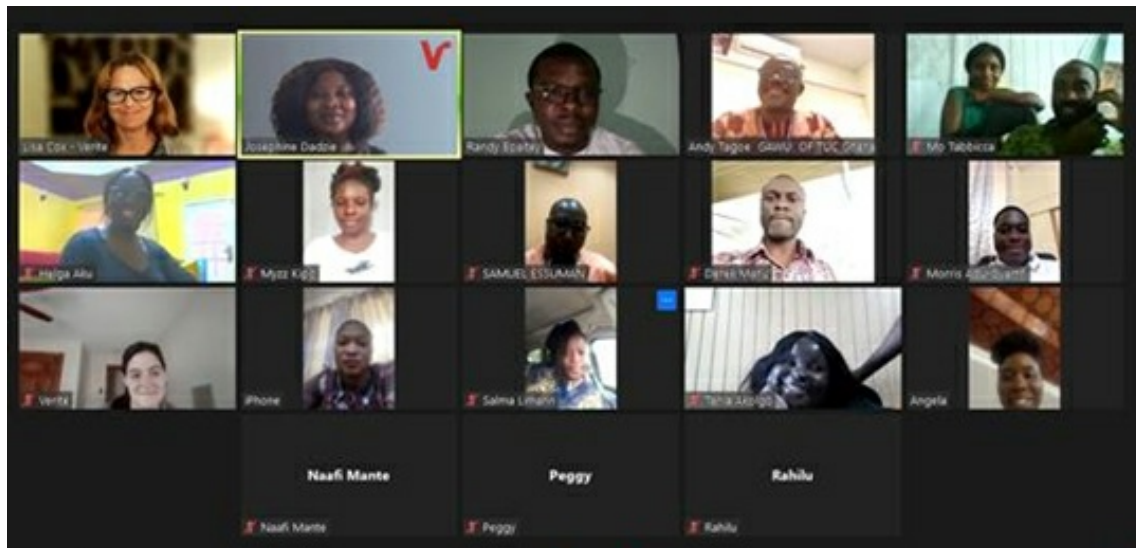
Lisa Cox - Verité

V
Josephine Dadzie

Randy Epafau

Andy Tagoe GAWU OF TUC Ghana

Mo Tabbicca

Helga Alu

Myzz Kip

SAMUEL ESSUMAN

Derek Mante

Morris A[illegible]

Verité

iPhone

Salma Limann

Tania Akpabo

Angela

Naafi Mante

Naafi Mante

Peggy

Peggy

Rahilu

Rahilu